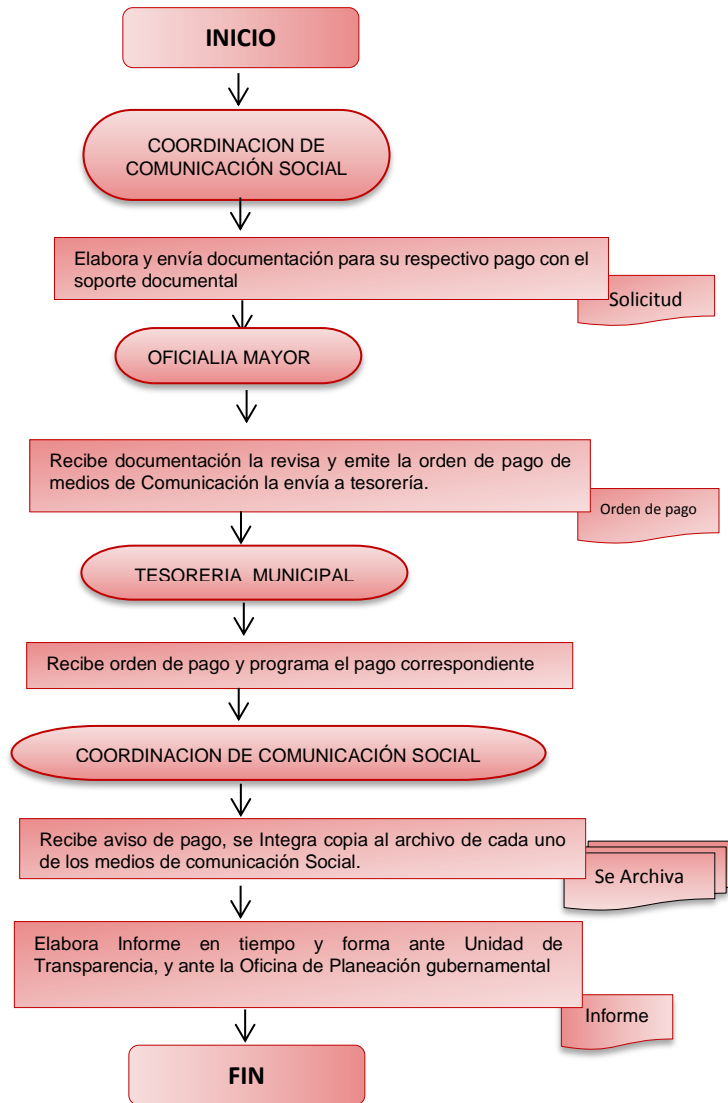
INICIO

COORDINACION DE COMUNICACIÓN SOCIAL

Elabora y envía documentación para su respectivo pago con el soporte documental

Solicitud

OFICIALIA MAYOR

Recibe documentación la revisa y emite la orden de pago de medios de Comunicación la envía a tesorería.

Orden de pago

TESORERIA MUNICIPAL

Recibe orden de pago y programa el pago correspondiente

COORDINACION DE COMUNICACIÓN SOCIAL

Recibe aviso de pago, se Integra copia al archivo de cada uno de los medios de comunicación Social.

Se Archiva

Elabora Informe en tiempo y forma ante Unidad de Transparencia, y ante la Oficina de Planeación gubernamental

Informe

FIN